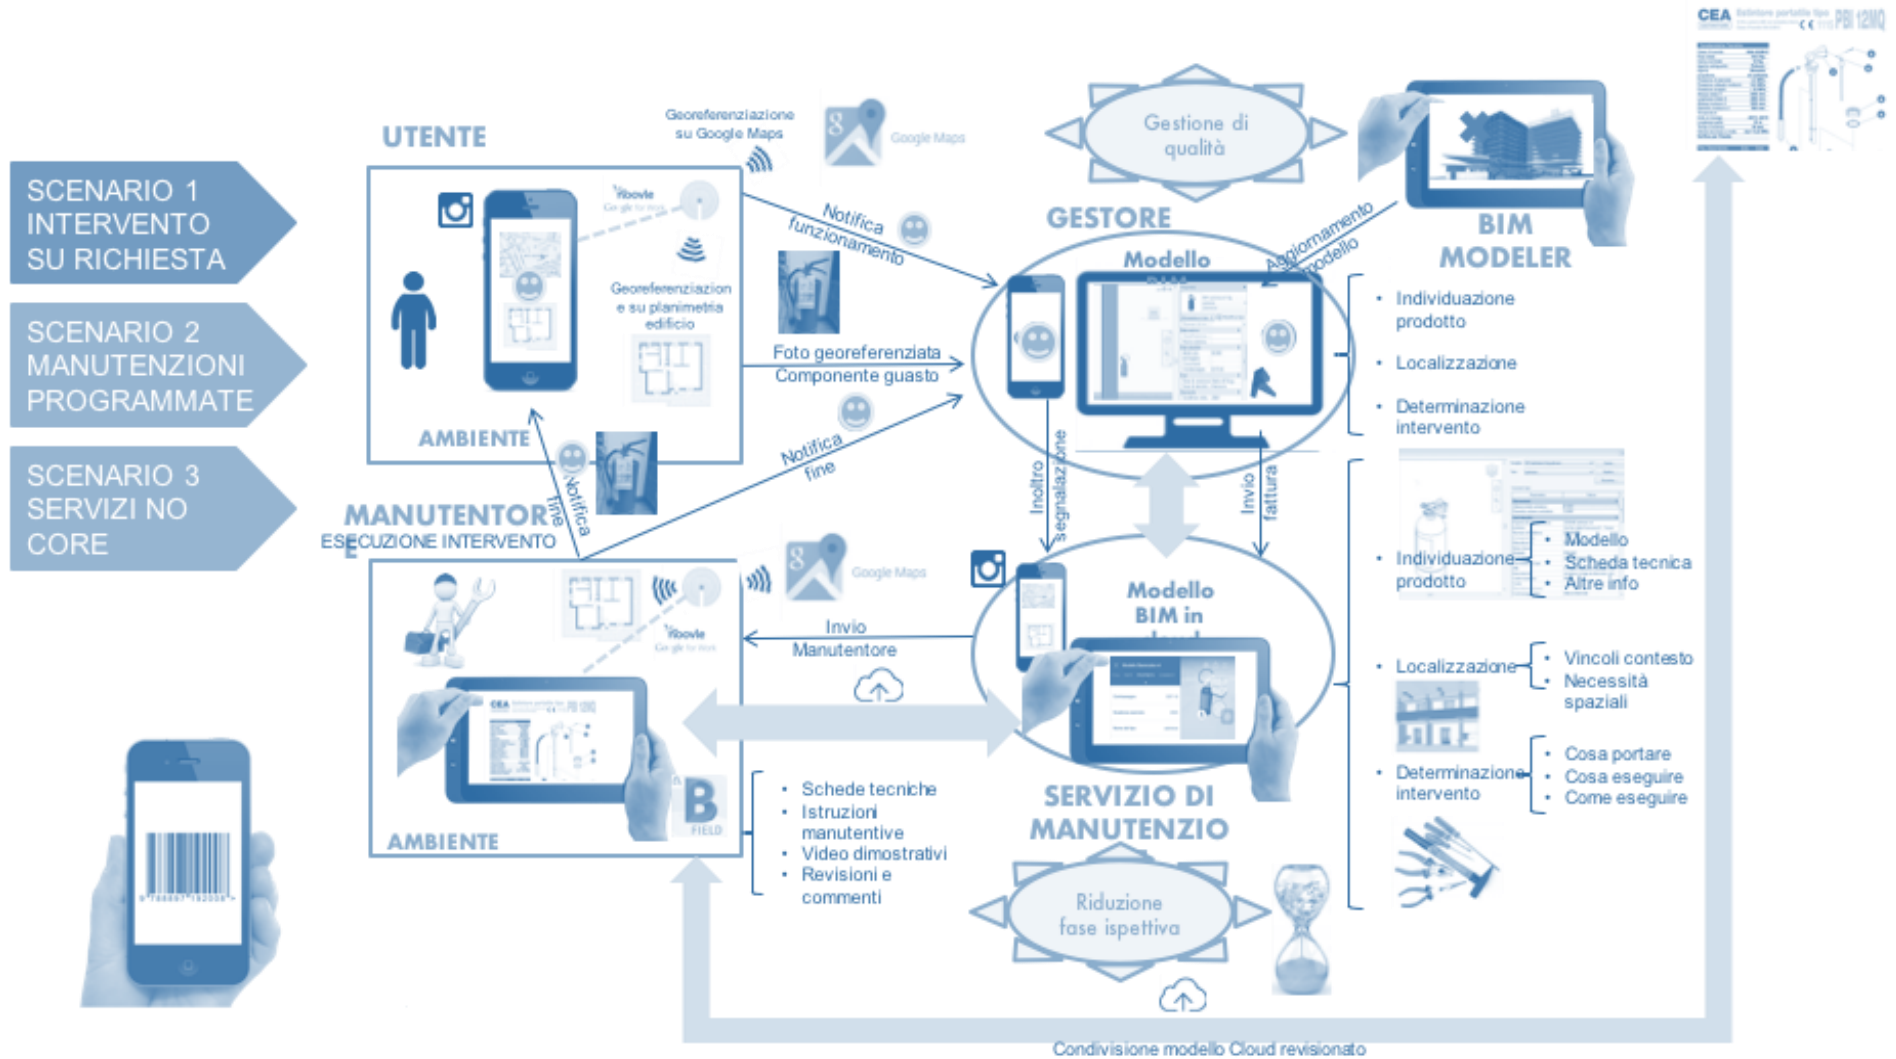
SCENARIO 1
INTERVENTO
SU RICHIESTA

SCENARIO 2
MANUTENZIONI
PROGRAMMATE

SCENARIO 3
SERVIZI NO
CORE

UTENTE

Georeferenziazione su Google Maps

Google Maps

Georeferenziazione su planimetria edificio

AMBIENTE

Notifica funzionamento

Foto georeferenziata Componente guasto

Notifica fine

Notifica fine

MANUTENTORE

ESECUZIONE INTERVENTO

Google Maps

Invio Manutentore

AMBIENTE

B FIELD

• Schede tecniche
• Istruzioni manutentive
• Video dimostrativi
• Revisioni e commenti

Gestione di qualità

GESTORE

Modello BIM

Aggiornamento modello

BIM MODELER

CEA PBI 12MQ

• Individuazione prodotto
• Localizzazione
• Determinazione intervento

Inoltro segnalazione

Invio fattura

Modello BIM in cloud

SERVIZIO DI MANUTENZIO

• Individuazione prodotto
• Modello
• Scheda tecnica
• Altre info

• Localizzazione
• Vincoli contesto
• Necessità spaziali

• Determinazione intervento
• Cosa portare
• Cosa eseguire
• Come eseguire

Riduzione fase ispettiva

Condivisione modello Cloud revisionato